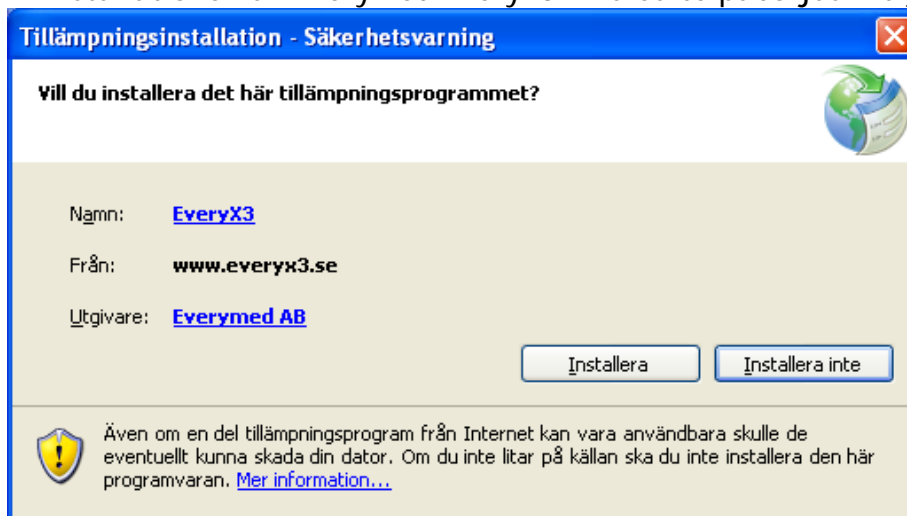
Tillämpningsinstallation - Säkerhetsvarning

Vill du installera det här tillämpningsprogrammet?

Namn: EveryX3

Från: www.everyx3.se

Utgivare: Everymed AB

Installera

Installera inte

Även om en del tillämpningsprogram från Internet kan vara användbara skulle de eventuellt kunna skada din dator. Om du inte litar på källan ska du inte installera den här programvaran. Mer information...